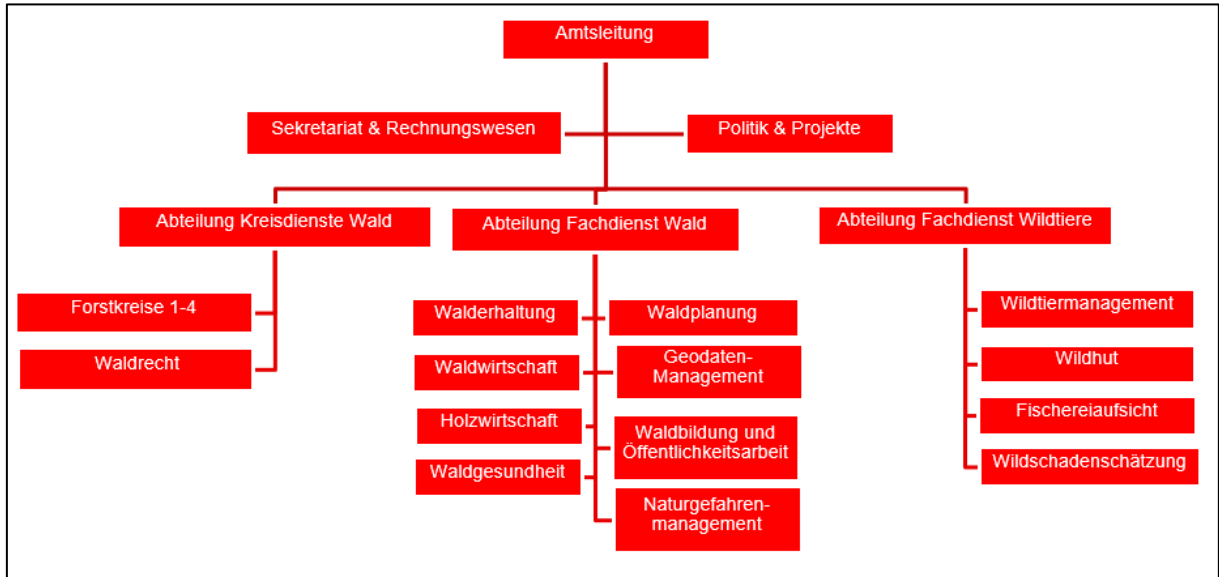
Amtsleitung

Sekretariat & Rechnungswesen

Politik & Projekte

Abteilung Kreisdienste Wald

Abteilung Fachdienst Wald

Abteilung Fachdienst Wildtiere

Forstkreise 1-4

Waldrecht

Walderhaltung

Waldplanung

Waldwirtschaft

Geodaten-Management

Holzwirtschaft

Waldbildung und Öffentlichkeitsarbeit

Waldgesundheit

Naturgefahren-management

Wildtiermanagement

Wildhut

Fischereiaufsicht

Wildschadenschätzung